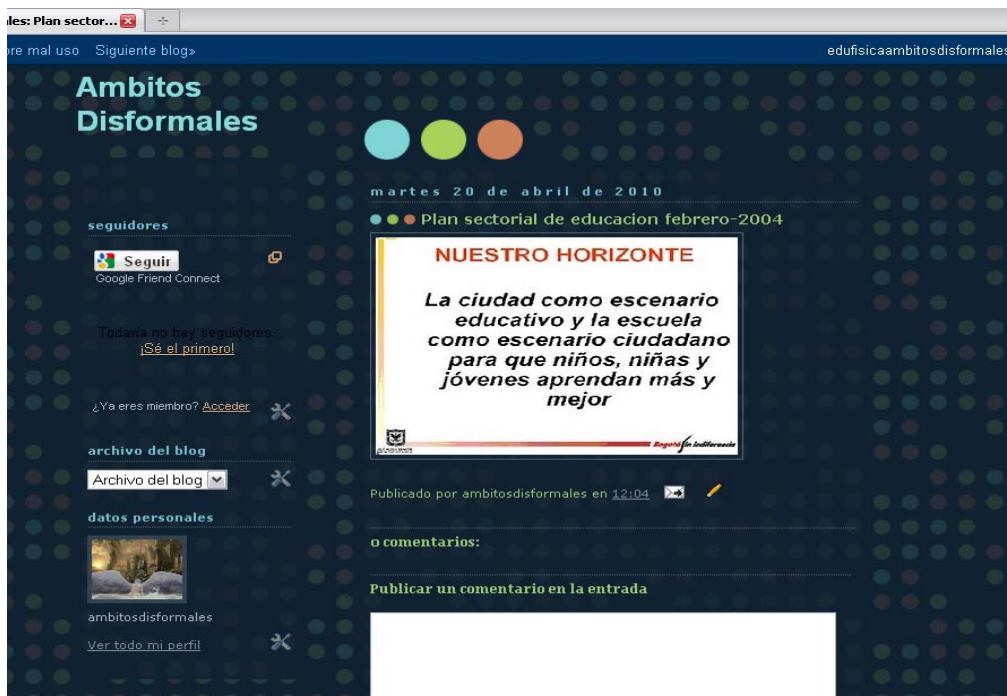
les: Plan sector...

re mal uso Siguiente blog»

edufisicaambitosdisformales

Ambitos Disformales

martes 20 de abril de 2010

Plan sectorial de educacion febrero-2004

NUESTRO HORIZONTE

La ciudad como escenario educativo y la escuela como escenario ciudadano para que niños, niñas y jóvenes aprendan más y mejor

Bogotá sin indiferencia

Publicado por ambitosdisformales en 12:04

0 comentarios:

Publicar un comentario en la entrada

seguidores

Seguir
Google Friend Connect

Todavía no hay seguidores.
¡Sé el primero!

¿Ya eres miembro? Acceder

archivo del blog

Archivo del blog

datos personales

ambitosdisformales

Ver todo mi perfil